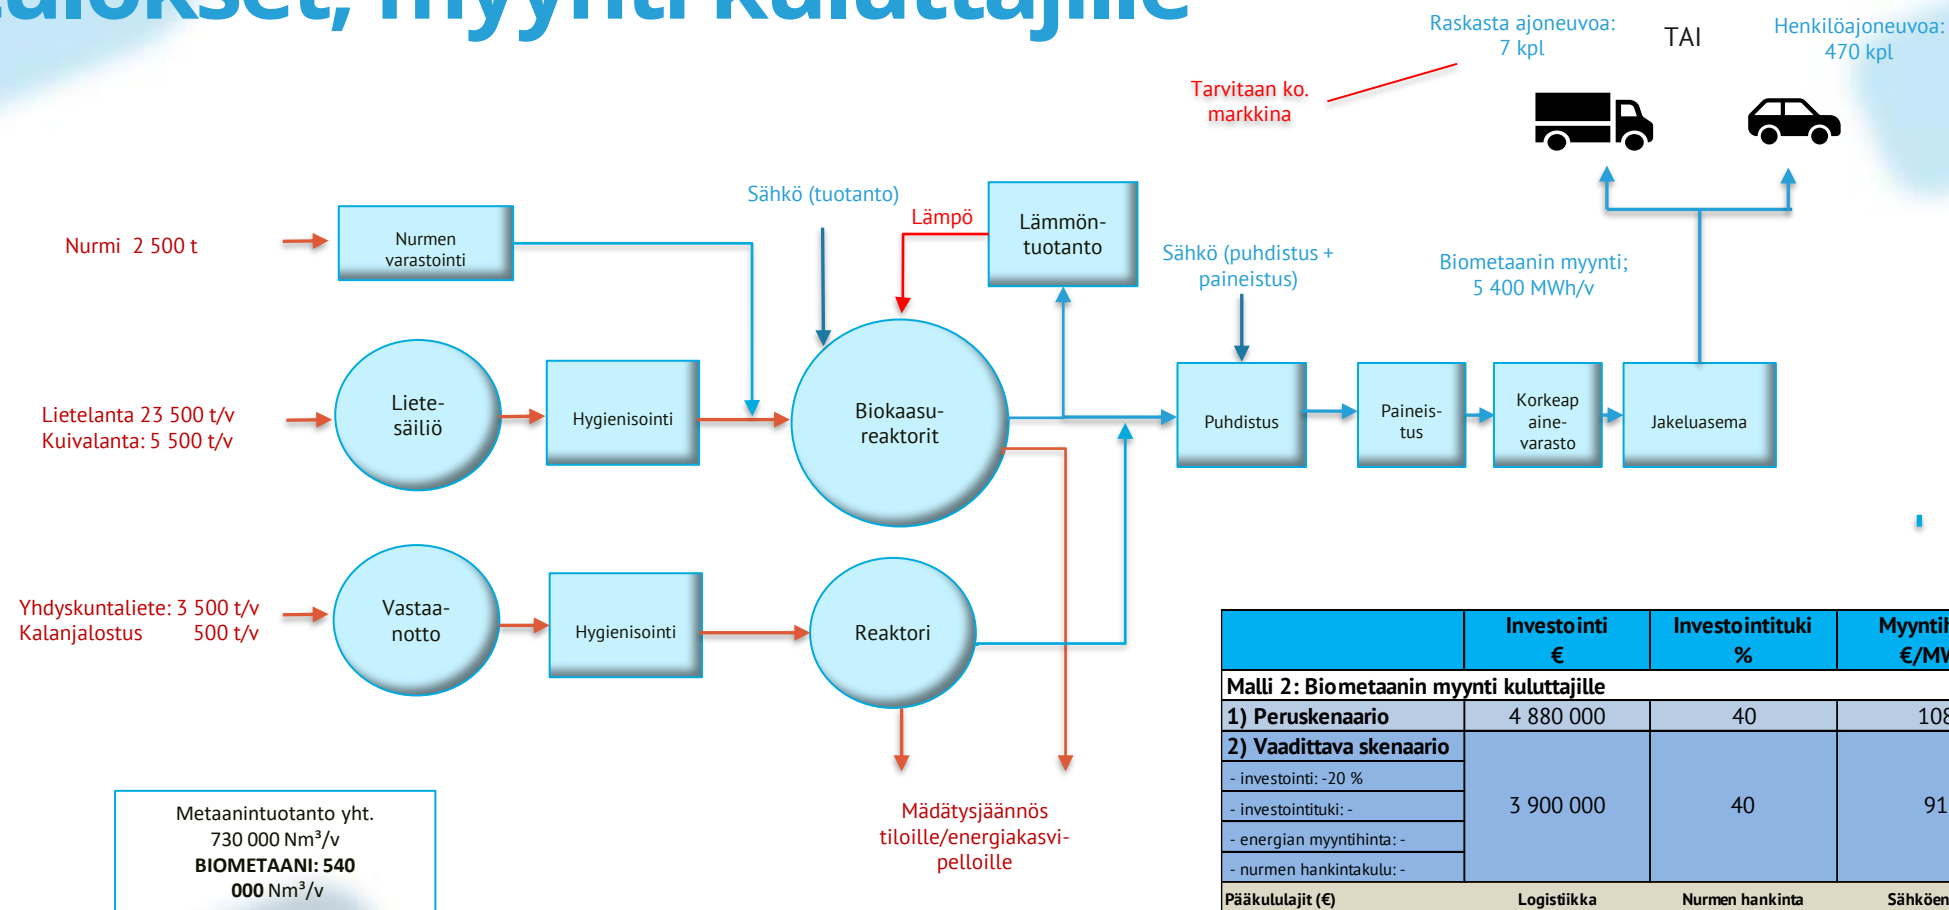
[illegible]lokset, myynti kuluttajille

Raskasta ajoneuvoa: 7 kpl

TAI

Henkilöajoneuvoa: 470 kpl

Tarvitaan ko. markkina

Sähkö (tuotanto)

Lämpö

Lämmön-tuotanto

Nurmi 2 500 t

Nurmen varastointi

Sähkö (puhdistus + paineistus)

Biometaanin myynti; 5 400 MWh/v

Lietelanta 23 500 t/v
Kuivalanta: 5 500 t/v

Liete-säiliö

Hygienisointi

Biokaasu-reaktorit

Puhdistus

Paineis-tus

Korkeap aine-varasto

Jakeluasema

Yhdyskuntaliete: 3 500 t/v
Kalanjalostus 500 t/v

Vastaa-notto

Hygienisointi

Reaktori

Metaanintuotanto yht. 730 000 Nm³/v
BIOMETAANI: 540 000 Nm³/v

Mädätysjäännös tiloille/energiakasvi-pelloille

| | Investointi € | Investointituki % | Myynti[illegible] €/M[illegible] |
|---|---|---|---|
| Malli 2: Biometaanin myynti kuluttajille | | | |
| 1) Peruskenaario | 4 880 000 | 40 | 10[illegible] |
| 2) Vaadittava skenaario | 3 900 000 | 40 | 91 |
| - investointi: -20 % | | | |
| - investointituki: - | | | |
| - energian myyntihinta: - | | | |
| - nurmen hankintakulu: - | | | |
| Pääkululajit (€) | Logistiikka | Nurmen hankinta | Sähköen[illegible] |